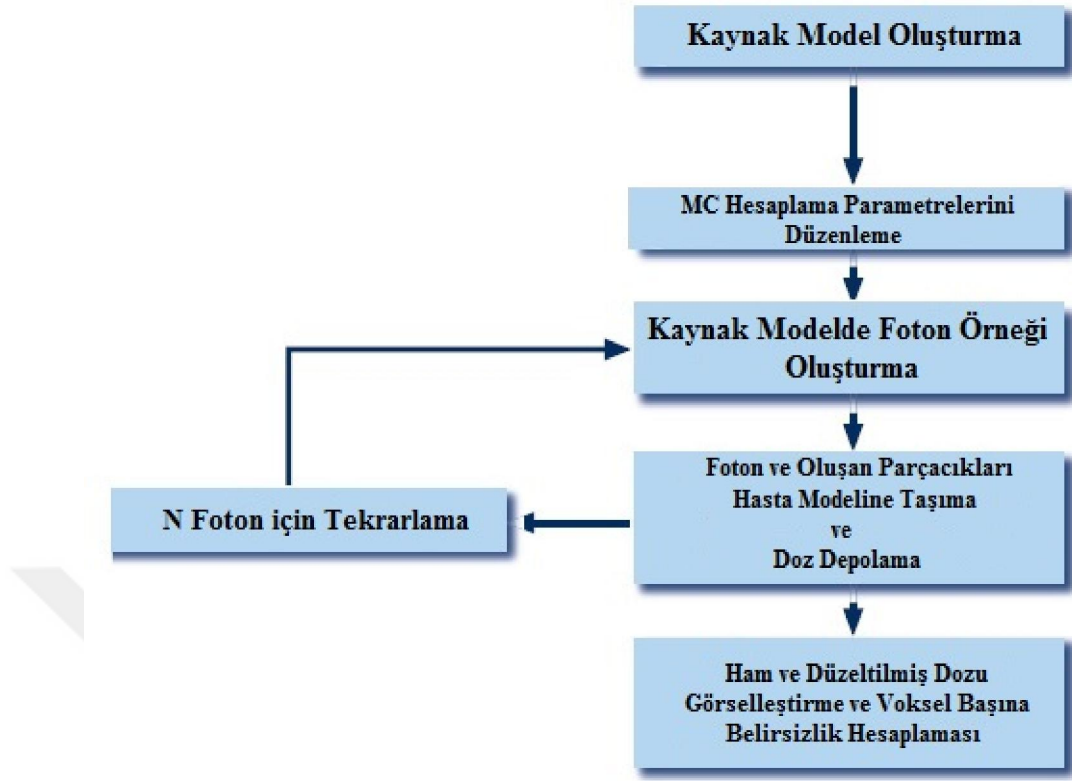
Kaynak Model Oluşturma

MC Hesaplama Parametrelerini Düzenleme

Kaynak Modelde Foton Örneği Oluşturma

N Foton için Tekrarlama

Foton ve Oluşan Parçacıkları Hasta Modeline Taşıma ve Doz Depolama

Ham ve Düzeltilmiş Dozu Görselleştirme ve Voksel Başına Belirsizlik Hesaplaması